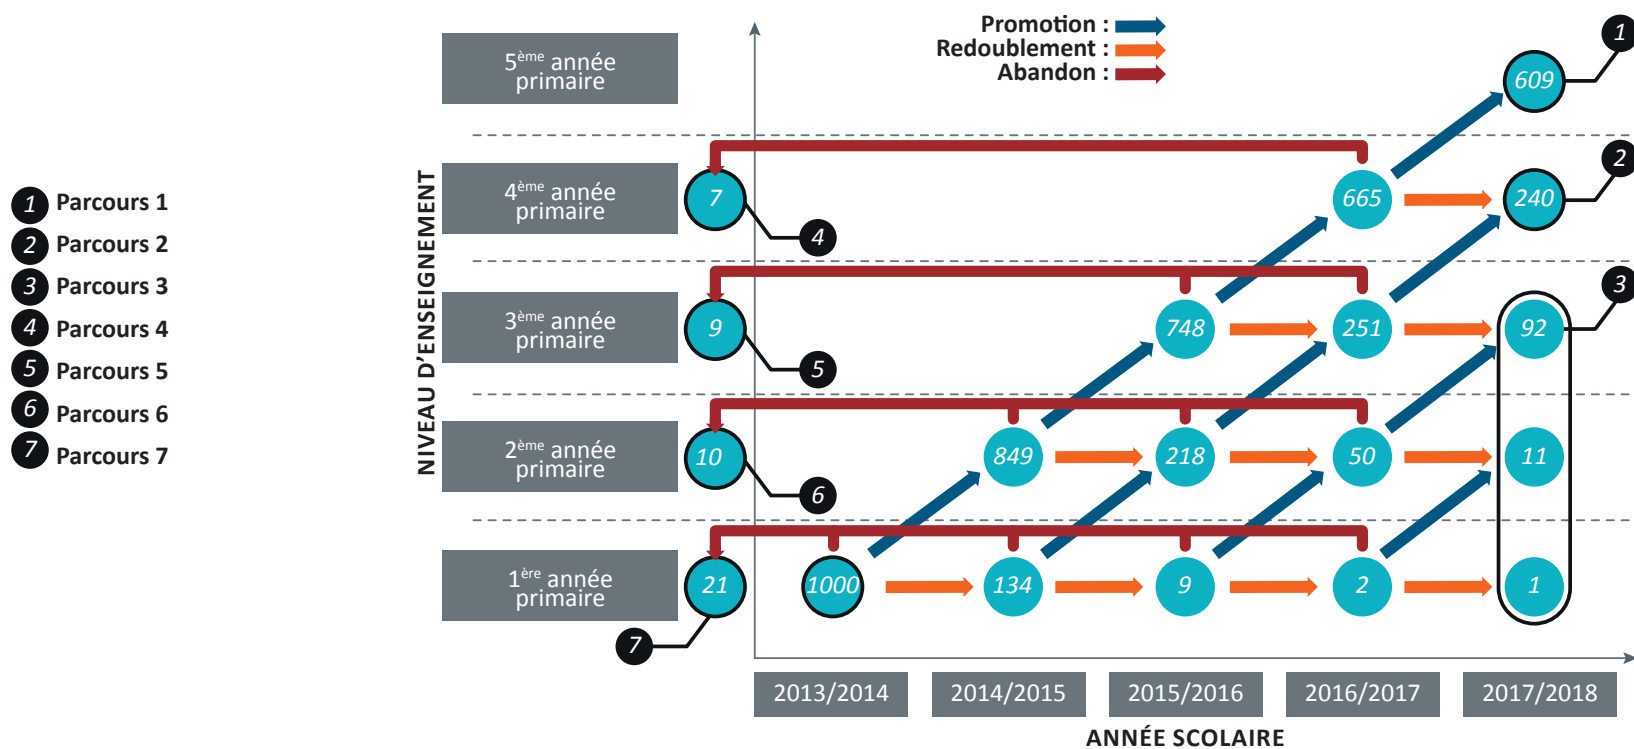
1 Parcours 1
2 Parcours 2
3 Parcours 3
4 Parcours 4
5 Parcours 5
6 Parcours 6
7 Parcours 7

Promotion :
Redoublement :
Abandon :

NIVEAU D'ENSEIGNEMENT

5$^{ème}$ année primaire
4$^{ème}$ année primaire
3$^{ème}$ année primaire
2$^{ème}$ année primaire
1$^{ère}$ année primaire

609
1
7
665
240
2
4
9
748
251
92
3
5
10
849
218
50
11
6
21
1000
134
9
2
1
7

2013/2014
2014/2015
2015/2016
2016/2017
2017/2018

ANNÉE SCOLAIRE